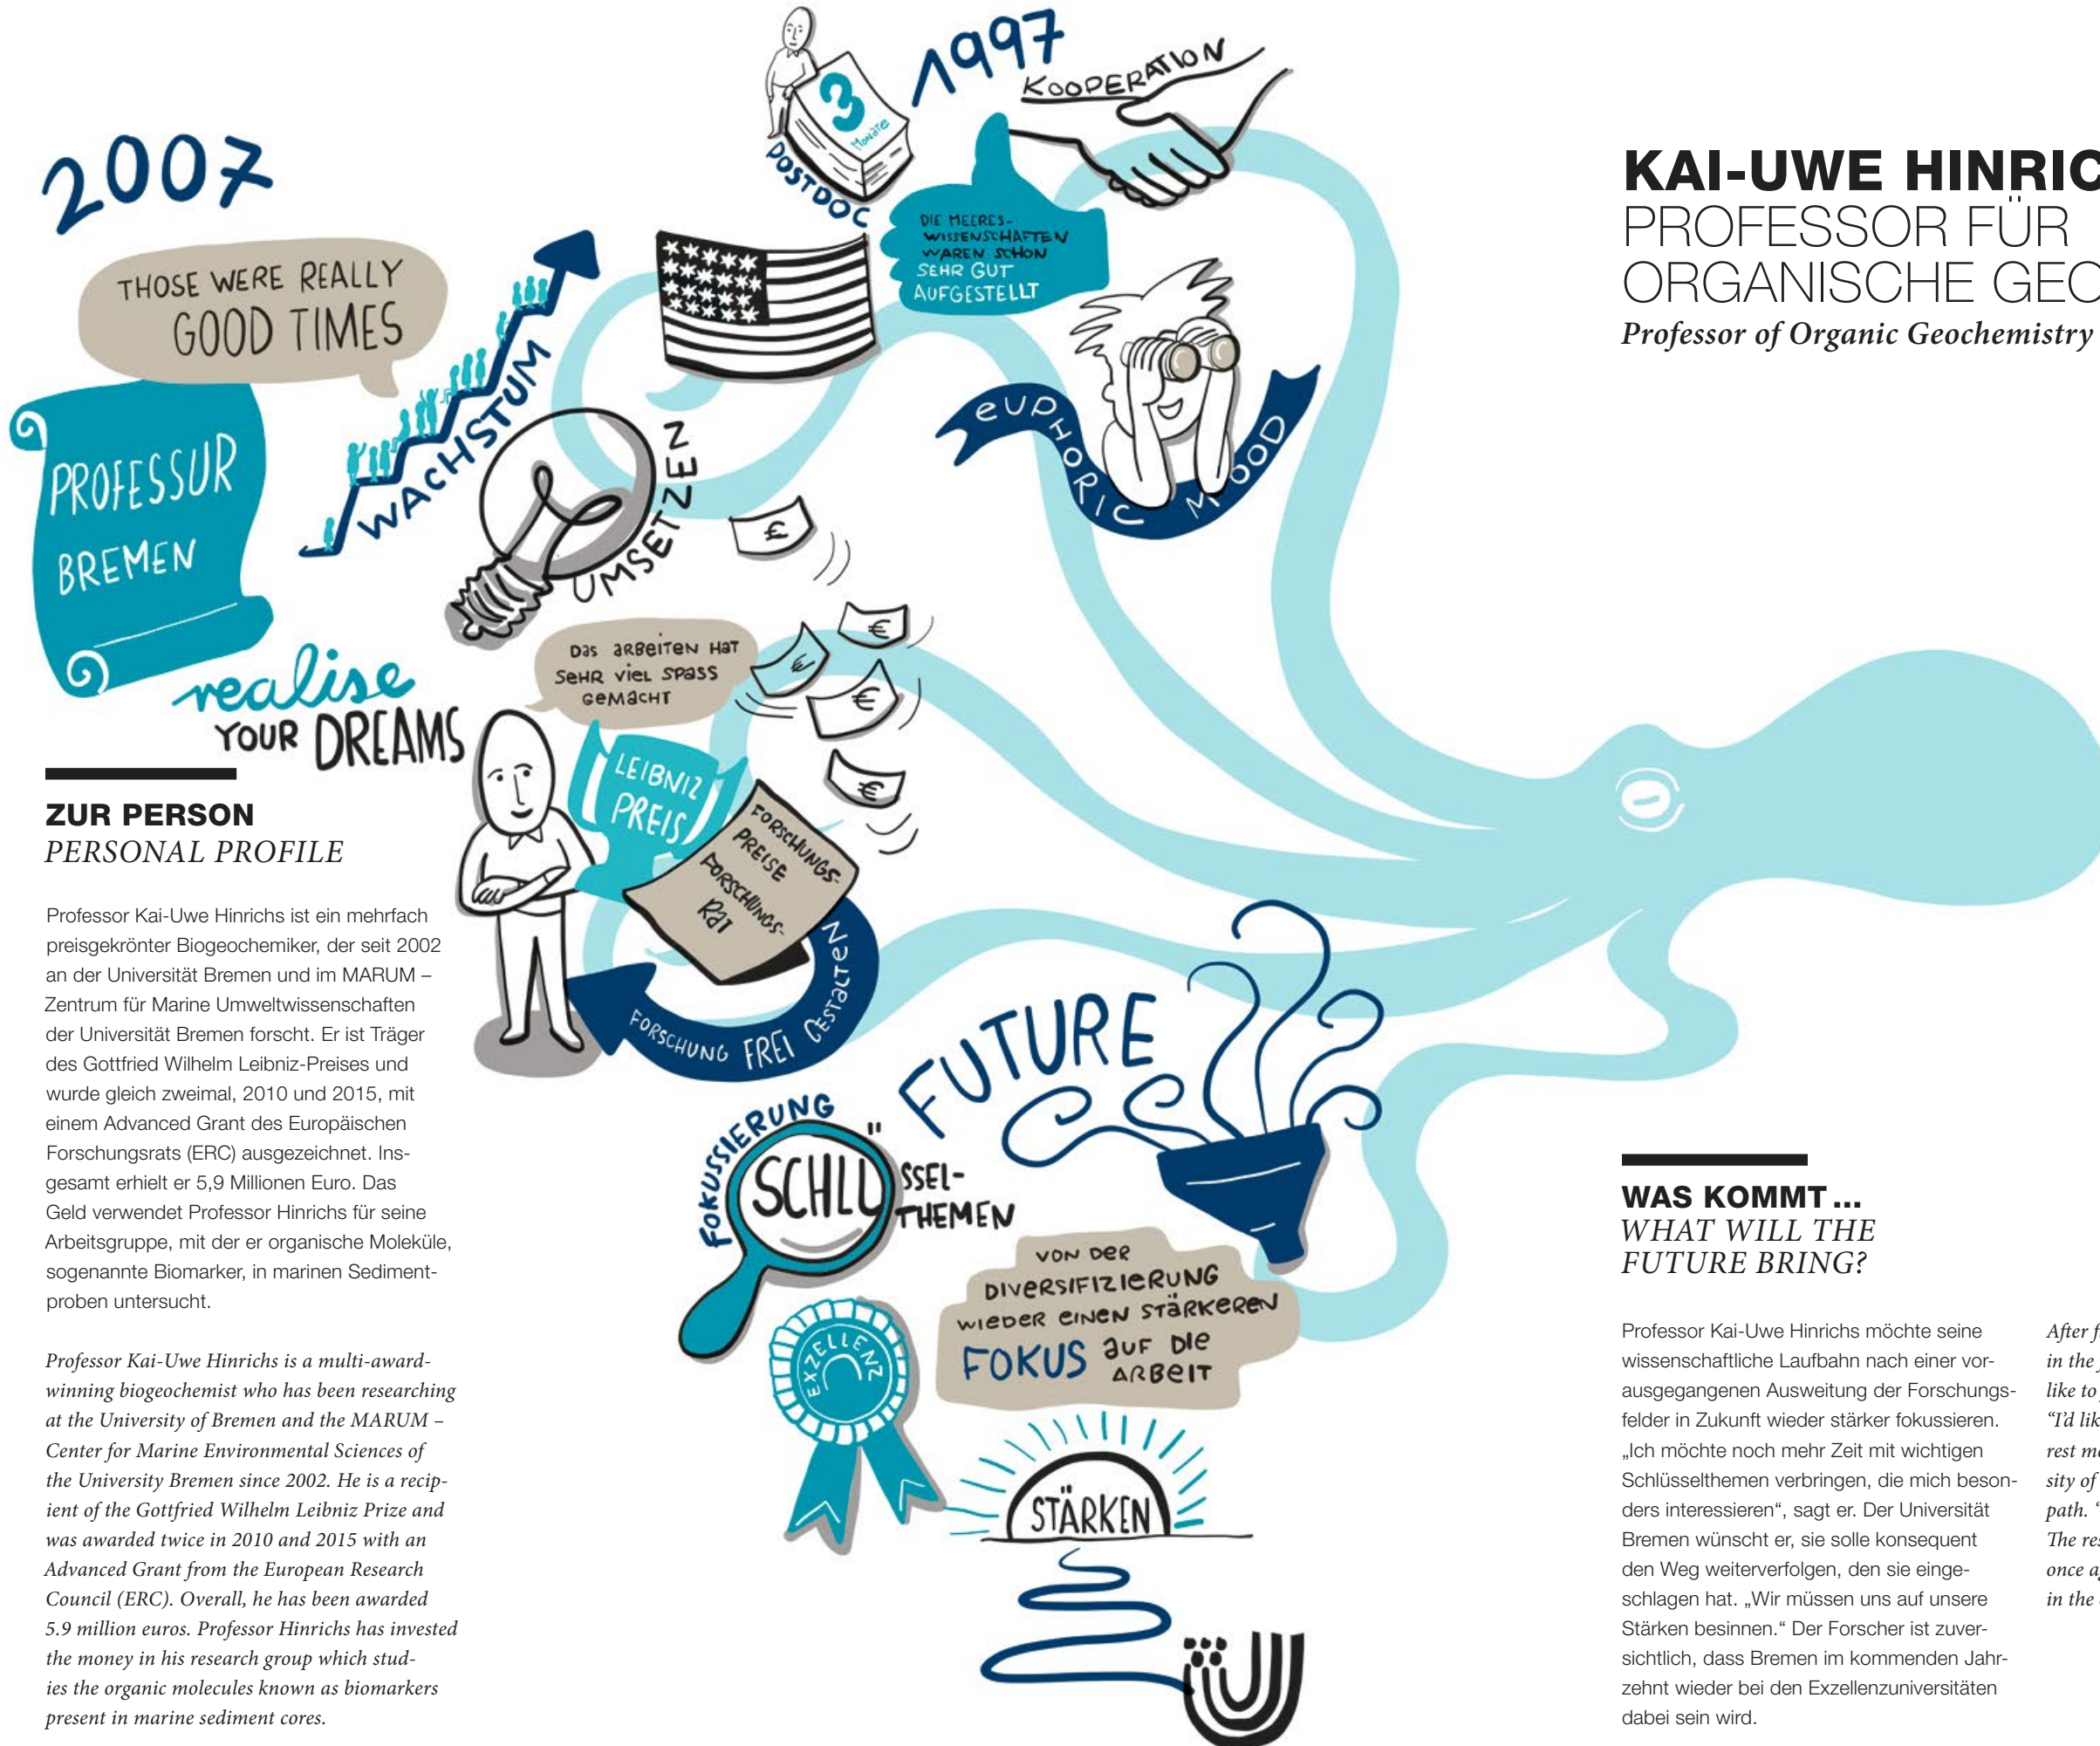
2007

THOSE WERE REALLY GOOD TIMES

PROFESSUR BREMEN

WACHSTUM

UMSETZEN

realise YOUR DREAMS

3 Monate

POSTDOC

1997

KOOPERATION

DIE MEERES-WISSENSCHAFTEN WAREN SCHON SEHR GUT AUFGESTELLT

EUPHORIC MOOD

€

Das arbeiten hat sehr viel Spass gemacht

LEIBNIZ PREIS

FORSCHUNGS-PREISE

FORSCHUNGS-RAT

FORSCHUNG FREI GESTALTEN

FUTURE

FOKUSSIERUNG

SCHLÜSSEL-THEMEN

VON DER DIVERSIFIZIERUNG WIEDER EINEN STÄRKEREN FOKUS AUF DIE ARBEIT

EXZELLENZ

STÄRKEN

KAI-UWE HINRIC
PROFESSOR FÜR
ORGANISCHE GEO
Professor of Organic Geochemistry

ZUR PERSON
PERSONAL PROFILE

Professor Kai-Uwe Hinrichs ist ein mehrfach preisgekrönter Biogeochemiker, der seit 2002 an der Universität Bremen und im MARUM – Zentrum für Marine Umweltwissenschaften der Universität Bremen forscht. Er ist Träger des Gottfried Wilhelm Leibniz-Preises und wurde gleich zweimal, 2010 und 2015, mit einem Advanced Grant des Europäischen Forschungsrats (ERC) ausgezeichnet. Insgesamt erhielt er 5,9 Millionen Euro. Das Geld verwendet Professor Hinrichs für seine Arbeitsgruppe, mit der er organische Moleküle, sogenannte Biomarker, in marinen Sedimentproben untersucht.

Professor Kai-Uwe Hinrichs is a multi-award-winning biogeochemist who has been researching at the University of Bremen and the MARUM – Center for Marine Environmental Sciences of the University Bremen since 2002. He is a recipient of the Gottfried Wilhelm Leibniz Prize and was awarded twice in 2010 and 2015 with an Advanced Grant from the European Research Council (ERC). Overall, he has been awarded 5.9 million euros. Professor Hinrichs has invested the money in his research group which studies the organic molecules known as biomarkers present in marine sediment cores.

WAS KOMMT …
WHAT WILL THE FUTURE BRING?

Professor Kai-Uwe Hinrichs möchte seine wissenschaftliche Laufbahn nach einer vorausgegangenen Ausweitung der Forschungsfelder in Zukunft wieder stärker fokussieren. „Ich möchte noch mehr Zeit mit wichtigen Schlüsselthemen verbringen, die mich besonders interessieren“, sagt er. Der Universität Bremen wünscht er, sie solle konsequent den Weg weiterverfolgen, den sie eingeschlagen hat. „Wir müssen uns auf unsere Stärken besinnen.“ Der Forscher ist zuversichtlich, dass Bremen im kommenden Jahrzehnt wieder bei den Exzellenzuniversitäten dabei sein wird.

After f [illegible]
in the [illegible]
like to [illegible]
“I’d lik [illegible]
rest m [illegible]
sity of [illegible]
path. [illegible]
The re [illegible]
once a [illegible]
in the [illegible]